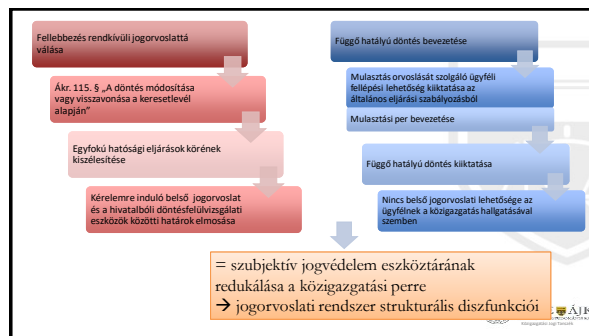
Fellebbezés rendkívüli jogorvoslattá válása

Ákr. 115. § „A döntés módosítása vagy visszavonása a keresetlevél alapján"

Egyfokú hatósági eljárások körének kiszélesítése

Kérelemre induló belső jogorvoslat és a hivatalbóli döntésfelülvizsgálati eszközök közötti határok elmosása

Függő hatályú döntés bevezetése

Mulasztás orvoslását szolgáló ügyféli fellépési lehetőség kiiktatása az általános eljárási szabályozásból

Mulasztási per bevezetése

Függő hatályú döntés kiiktatása

Nincs belső jogorvoslati lehetősége az ügyfélnek a közigazgatás hallgatásával szemben

= szubjektív jogvédelem eszköztárának redukálása a közigazgatási perre
→ jogorvoslati rendszer strukturális diszfunkciói

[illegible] ÁJK